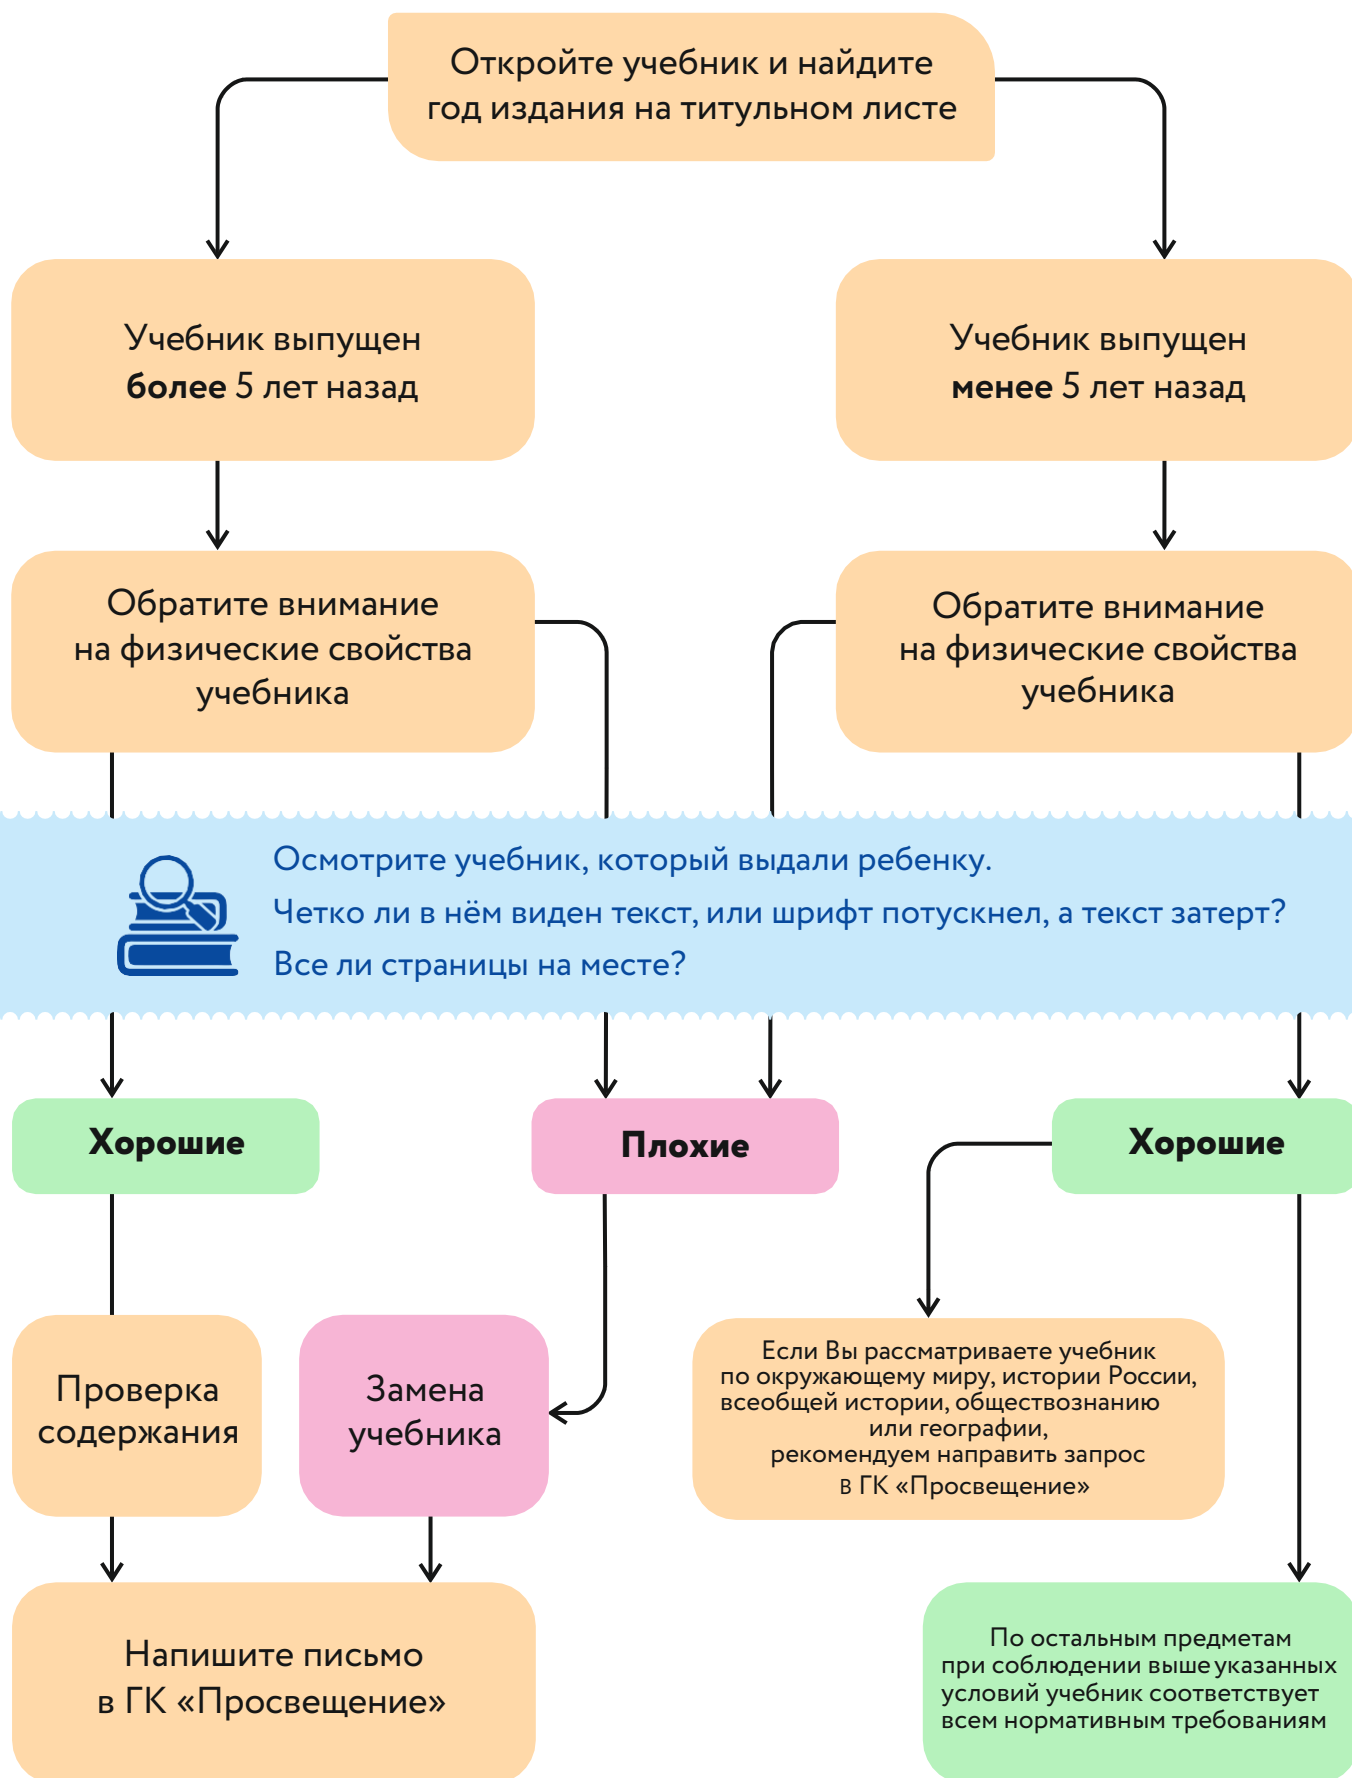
Откройте учебник и найдите год издания на титульном листе

Учебник выпущен **более** 5 лет назад

Учебник выпущен **менее** 5 лет назад

Обратите внимание на физические свойства учебника

Обратите внимание на физические свойства учебника

Осмотрите учебник, который выдали ребенку.
Четко ли в нём виден текст, или шрифт потускнел, а текст затерт?
Все ли страницы на месте?

**Хорошие**

**Плохие**

**Хорошие**

Проверка содержания

Замена учебника

Если Вы рассматриваете учебник по окружающему миру, истории России, всеобщей истории, обществознанию или географии, рекомендуем направить запрос в ГК «Просвещение»

Напишите письмо в ГК «Просвещение»

По остальным предметам при соблюдении выше указанных условий учебник соответствует всем нормативным требованиям